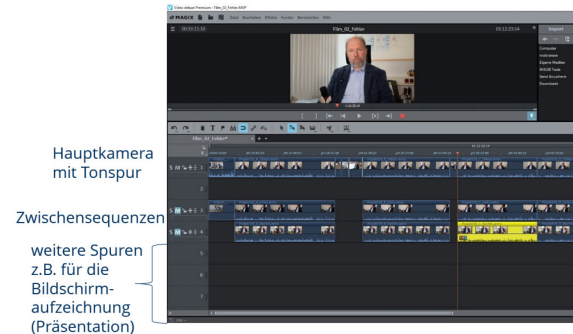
Video deluxe Premium - Film_02_Fehler.MEP

MAGIX

Datei Bearbeiten Effekte Formate Werkzeuge Hilfe

00:15:23:34

Film_02_Fehler

01:12:23:34

Importer

Computer

Instrumente

Eigene Medien

MAGIX Tools

Store & Lizenzen

Downloads

Film_02_Fehler*

Hauptkamera mit Tonspur

S M 1

2

Zwischensequenzen

S M 3

S M 4

weitere Spuren z.B. für die Bildschirmaufzeichnung (Präsentation)

5

6

7